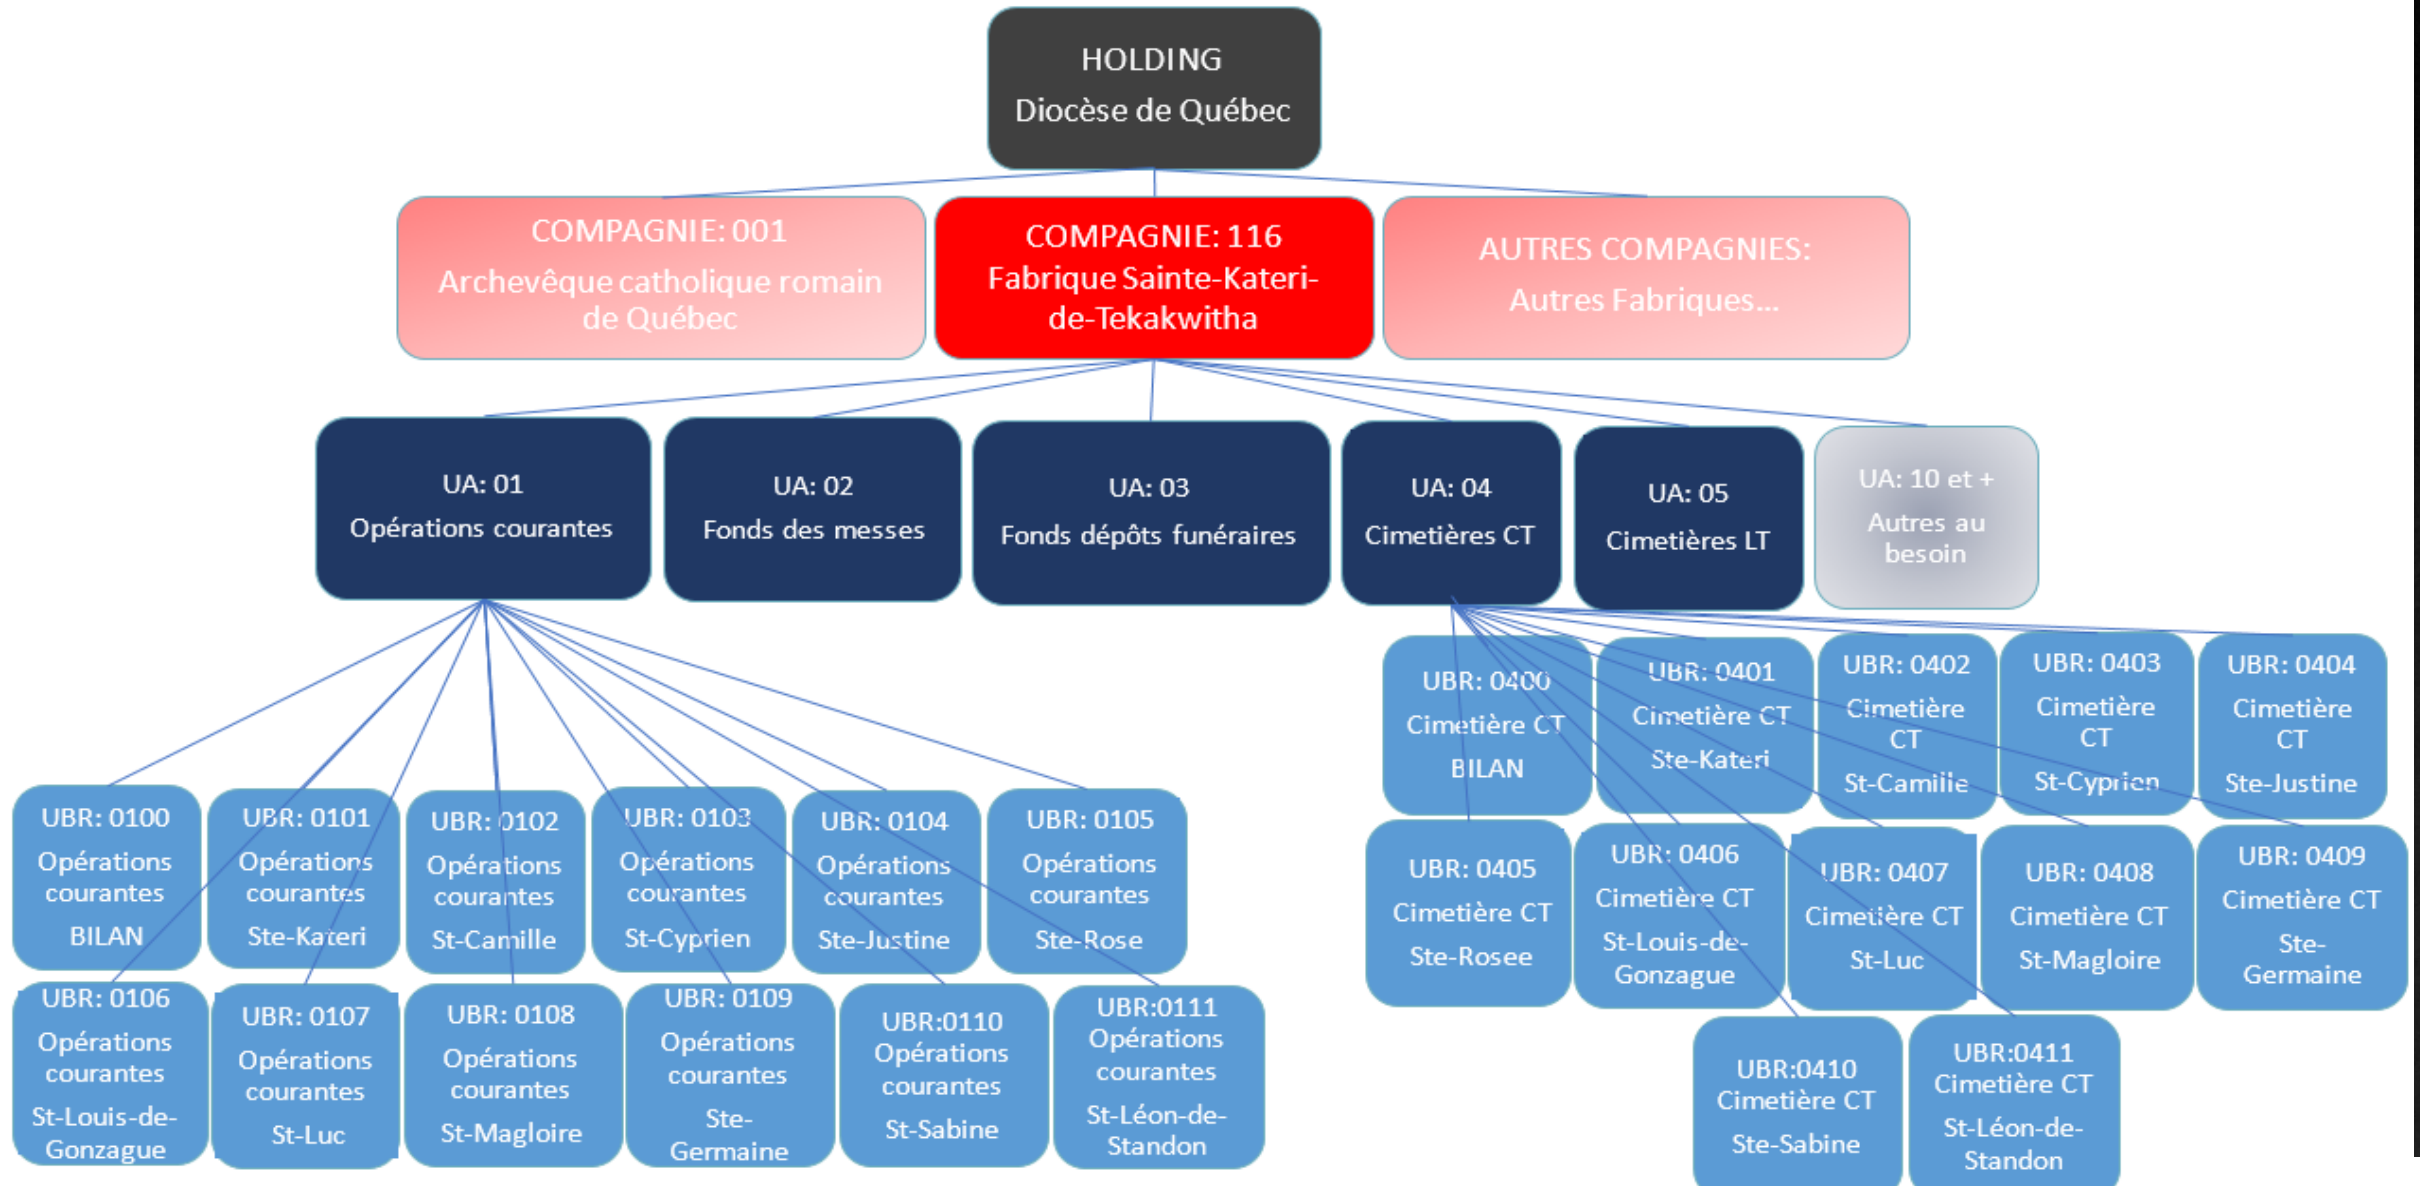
HOLDING
Diocèse de Québec

COMPAGNIE: 001
Archevêque catholique romain de Québec

COMPAGNIE: 116
Fabrique Sainte-Kateri-de-Tekakwitha

AUTRES COMPAGNIES:
Autres Fabriques...

UA: 01
Opérations courantes

UA: 02
Fonds des messes

UA: 03
Fonds dépôts funéraires

UA: 04
Cimetières CT

UA: 05
Cimetières LT

UA: 10 et +
Autres au besoin

UBR: 0100
Opérations courantes
BILAN

UBR: 0101
Opérations courantes
Ste-Kateri

UBR: 0102
Opérations courantes
St-Camille

UBR: 0103
Opérations courantes
St-Cyprien

UBR: 0104
Opérations courantes
Ste-Justine

UBR: 0105
Opérations courantes
Ste-Rose

UBR: 0106
Opérations courantes
St-Louis-de-Gonzague

UBR: 0107
Opérations courantes
St-Luc

UBR: 0108
Opérations courantes
St-Magloire

UBR: 0109
Opérations courantes
Ste-Germaine

UBR:0110
Opérations courantes
St-Sabine

UBR:0111
Opérations courantes
St-Léon-de-Standon

UBR: 0400
Cimetière CT
BILAN

UBR: 0401
Cimetière CT
Ste-Kateri

UBR: 0402
Cimetière CT
St-Camille

UBR: 0403
Cimetière CT
St-Cyprien

UBR: 0404
Cimetière CT
Ste-Justine

UBR: 0405
Cimetière CT
Ste-Rosee

UBR: 0406
Cimetière CT
St-Louis-de-Gonzague

UBR: 0407
Cimetière CT
St-Luc

UBR: 0408
Cimetière CT
St-Magloire

UBR: 0409
Cimetière CT
Ste-Germaine

UBR:0410
Cimetière CT
Ste-Sabine

UBR:0411
Cimetière CT
St-Léon-de-Standon